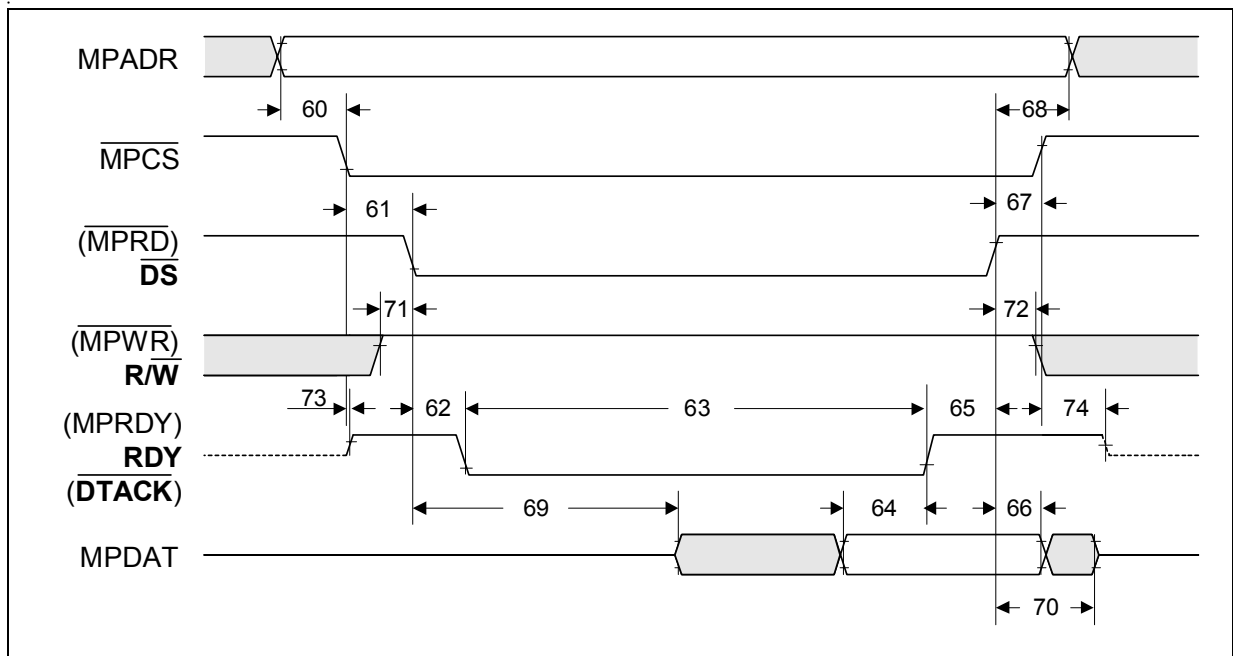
MPADR

60

68

$\overline{MPCS}$

61

67

($\overline{MPRD}$)
$\overline{DS}$

71

72

($\overline{MPWR}$)
$R/\overline{W}$

73

62

63

65

74

(MPRDY)
RDY
($\overline{DTACK}$)

69

64

66

MPDAT

70